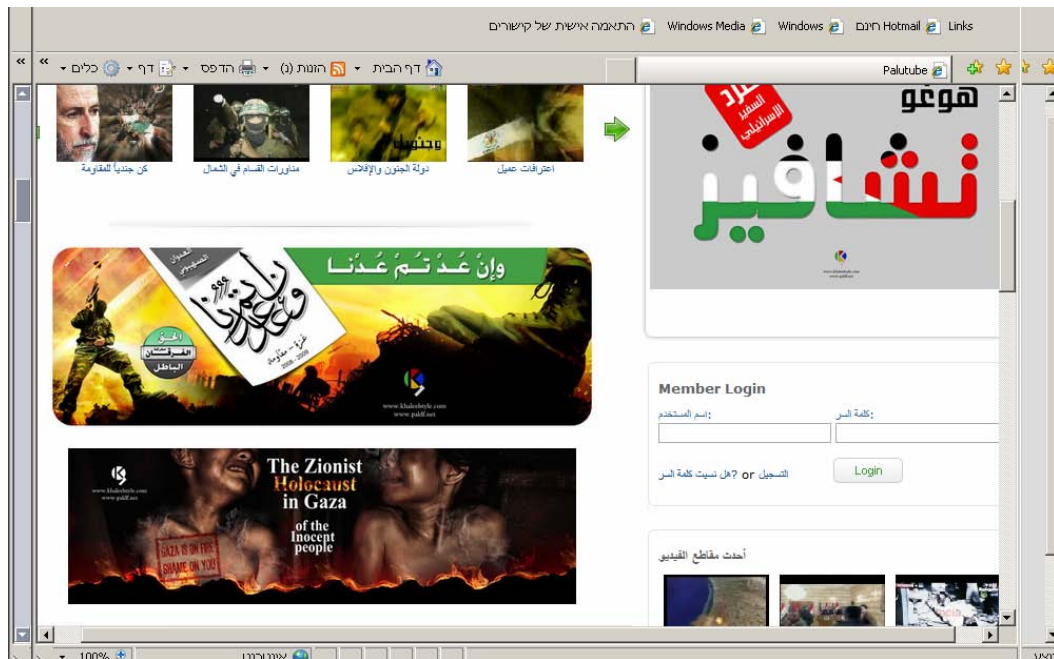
התאמה אישית של קישורים Windows Media Windows Hotmail חינם Links

Palutube

דף הבית הזנות (J) הדפס דף כלים

كن جندياً للمقاومة
مناورات القسام في الشمال
دولة الجنون والإفلاس
اعترافات عميل

وإنْ عُـدْتـُمْ عُـدْنـا

The Zionist Holocaust in Gaza of the Inocent people

GAZA IS ON FIRE SHAME ON YOU

هوغو
السفير الإسرائيلي
تشافيز

Member Login
اسم المستخدم:
كلمة السر:
Login
التسجيل or هل نسيت كلمة السر؟

أحدث مقاطع الفيديو

100%